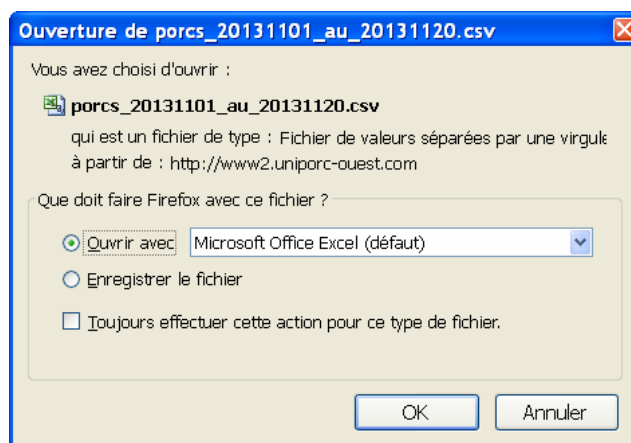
Ouverture de porcs_20131101_au_20131120.csv

Vous avez choisi d'ouvrir :

porcs_20131101_au_20131120.csv

qui est un fichier de type : Fichier de valeurs séparées par une virgule

à partir de : http://www2.uniporc-ouest.com

Que doit faire Firefox avec ce fichier ?

Ouvrir avec Microsoft Office Excel (défaut)

Enregistrer le fichier

Toujours effectuer cette action pour ce type de fichier.

OK Annuler